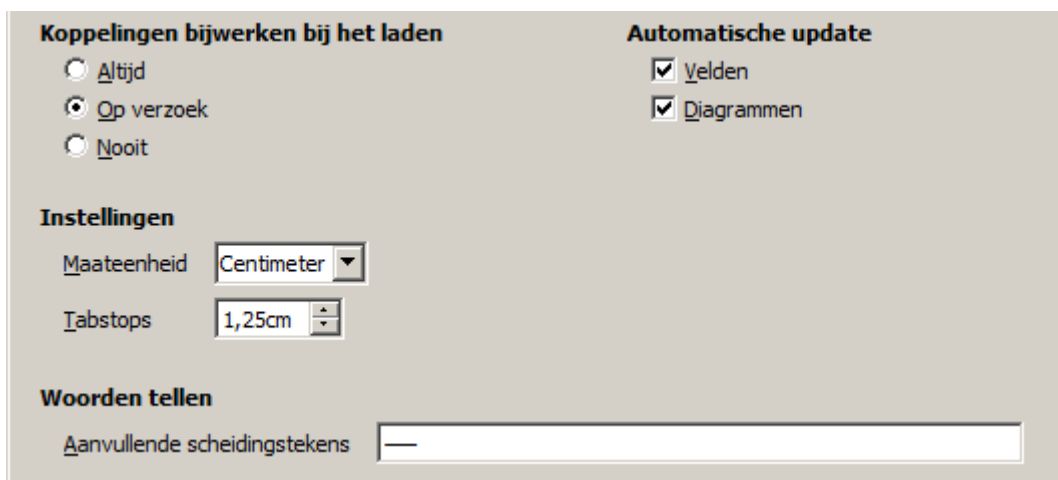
Koppelingen bijwerken bij het laden

Altijd

Op verzoek

Nooit

Automatische update

Velden

Diagrammen

Instellingen

Maateenheid Centimeter

Tabstops 1,25cm

Woorden tellen

Aanvullende scheidingstekens —